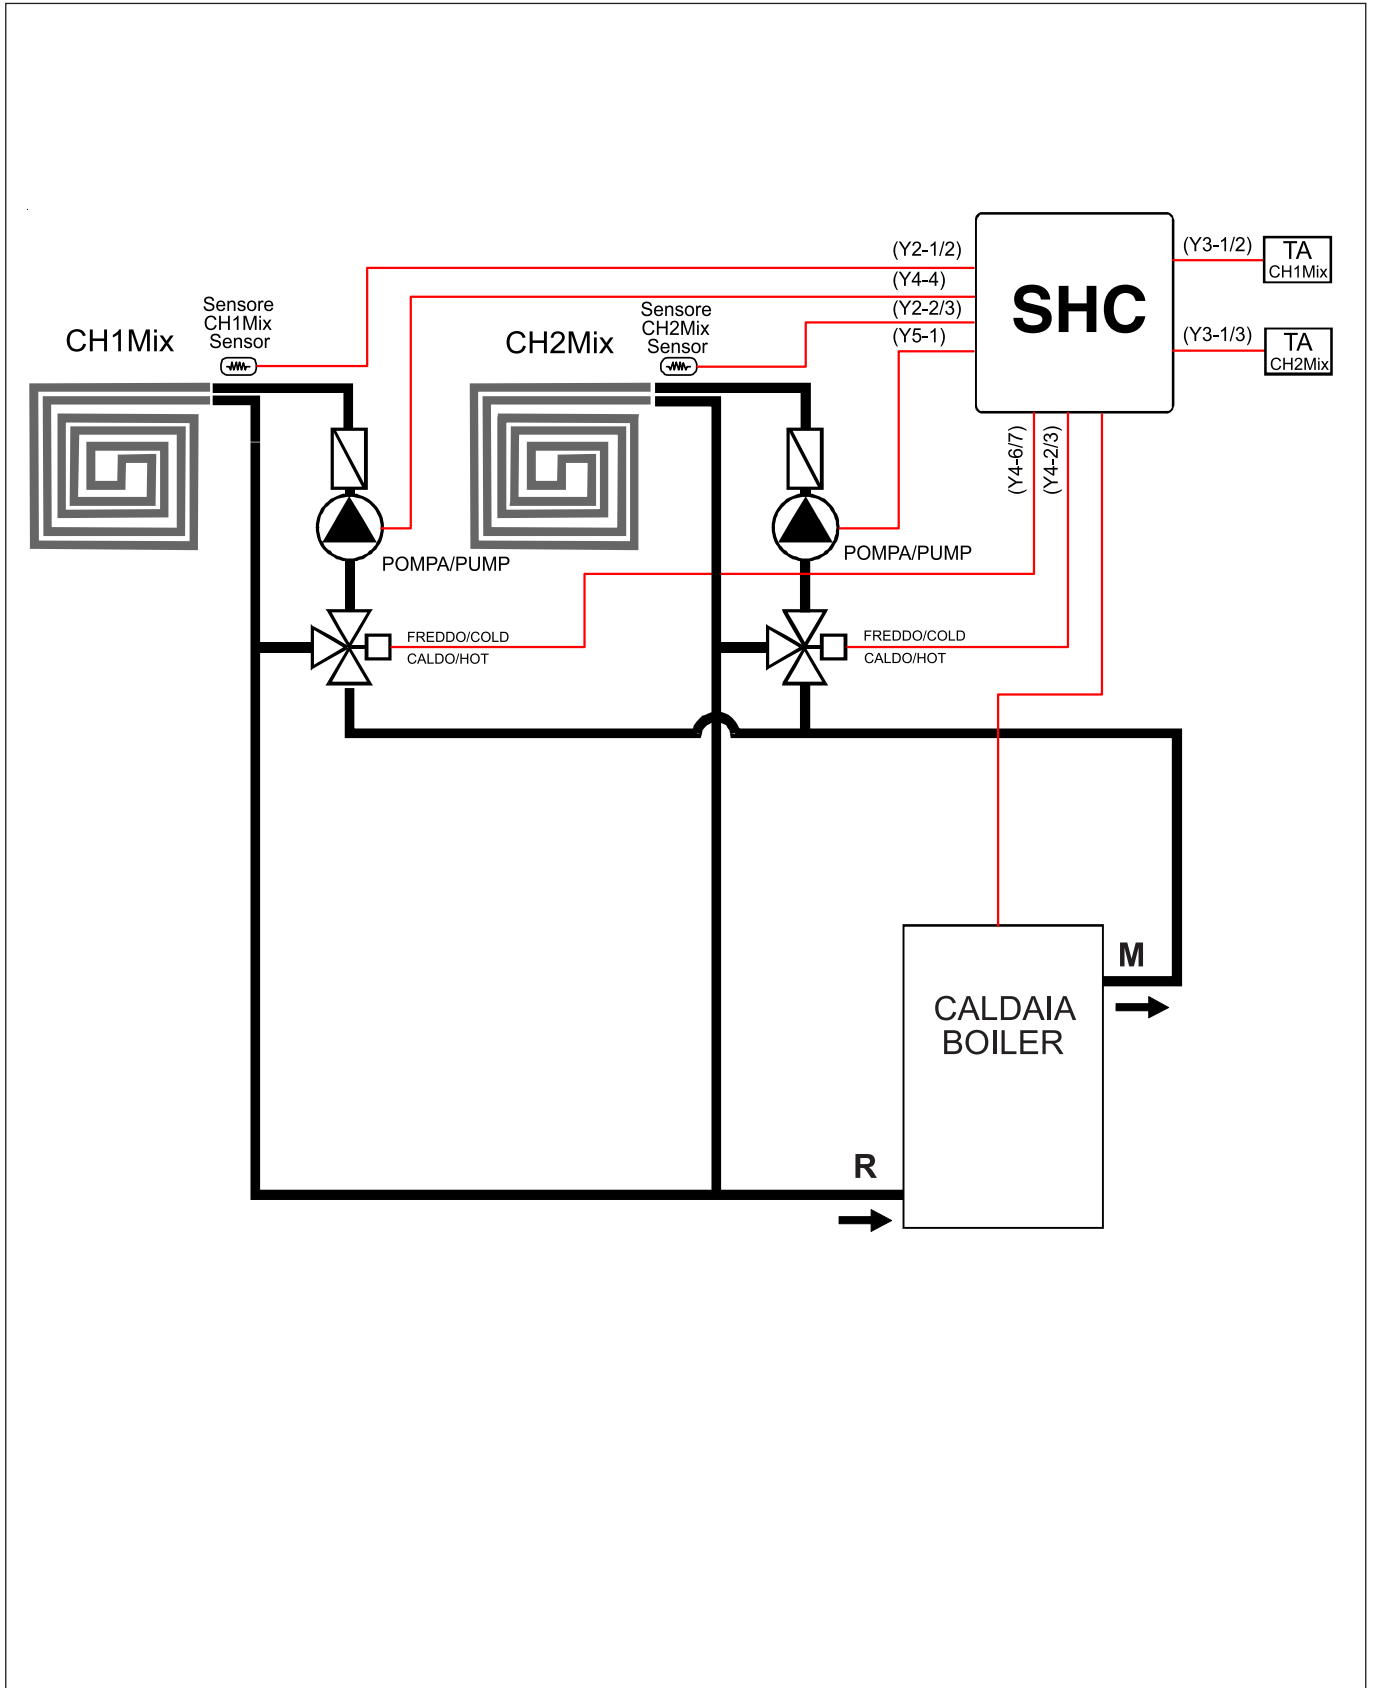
(Y2-1/2)
(Y4-4)
(Y2-2/3)
(Y5-1)

SHC

(Y3-1/2)
TA
CH1Mix

(Y3-1/3)
TA
CH2Mix

CH1Mix

Sensore
CH1Mix
Sensor

CH2Mix

Sensore
CH2Mix
Sensor

(Y4-6/7)
(Y4-2/3)

POMPA/PUMP

POMPA/PUMP

FREDDO/COLD
CALDO/HOT

FREDDO/COLD
CALDO/HOT

M

CALDAIA
BOILER

R